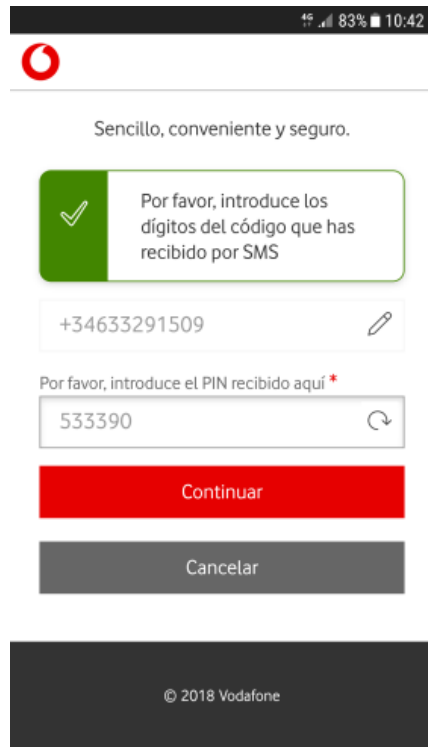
4G 83% 10:42

Sencillo, conveniente y seguro.

Por favor, introduce los dígitos del código que has recibido por SMS

+34633291509

Por favor, introduce el PIN recibido aquí *

533390

Continuar

Cancelar

© 2018 Vodafone